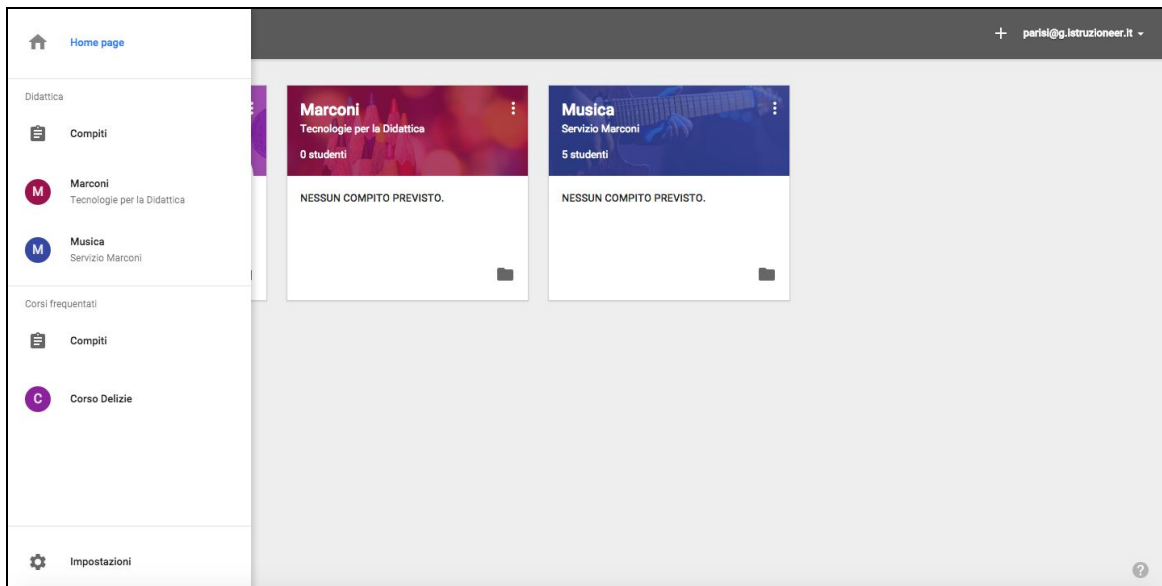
Home page

Didattica

Compiti

M Marconi
Tecnologie per la Didattica

M Musica
Servizio Marconi

Corsi frequentati

Compiti

C Corso Delizie

Impostazioni

+ parisi@g.istruzioneer.it

Marconi
Tecnologie per la Didattica
0 studenti

NESSUN COMPITO PREVISTO.

Musica
Servizio Marconi
5 studenti

NESSUN COMPITO PREVISTO.